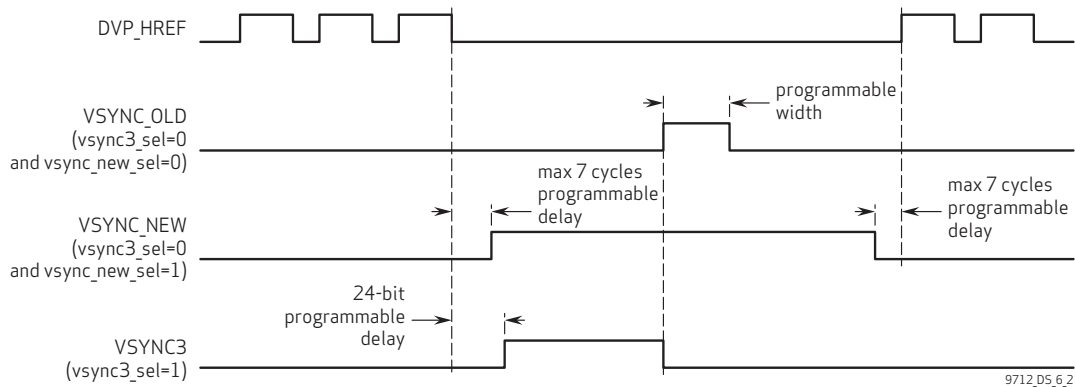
DVP_HREF

VSYNC_OLD (vsync3_sel=0 and vsync_new_sel=0)

programmable width

max 7 cycles programmable delay

VSYNC_NEW (vsync3_sel=0 and vsync_new_sel=1)

max 7 cycles programmable delay

24-bit programmable delay

VSYNC3 (vsync3_sel=1)

9712_DS_6_2